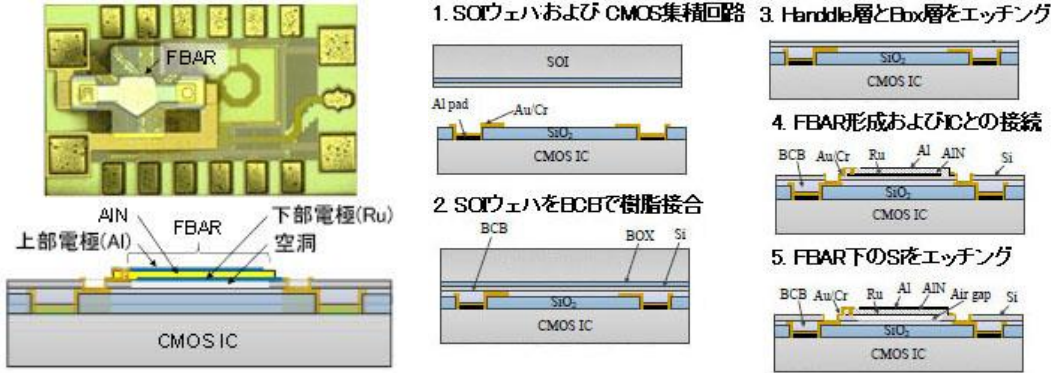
FBAR

AlN
FBAR
下部電極(Ru)
上部電極(Al)
空洞

CMOS IC

1. SOIウェハおよびCMOS集積回路

SOI

Al pad
Au/Cr
$SiO_2$
CMOS IC

2. SOIウェハをBCBで樹脂接合

BCB
BOX
Si
$SiO_2$
CMOS IC

3. Handdle層とBox層をエッチング

$SiO_2$
CMOS IC

4. FBAR形成およびICとの接続

BCB
Au/Cr
Ru
Al
AlN
Si
$SiO_2$
CMOS IC

5. FBAR下のSiをエッチング

BCB
Au/Cr
Ru
Al
AlN
Air gap
Si
$SiO_2$
CMOS IC